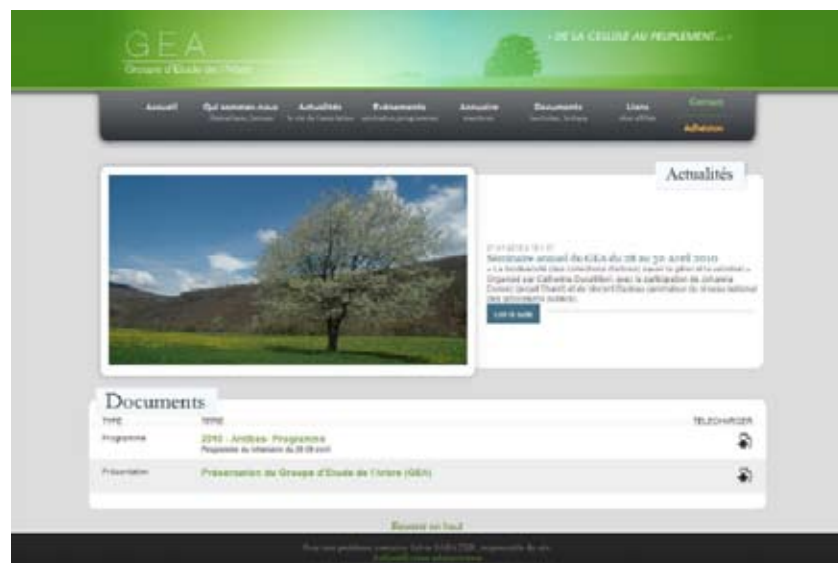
GEA
Groupe d'Etude de l'Arbre

- DE LA CELLULE AU PEUPLEMENT... -

Accueil
Qui sommes-nous
Actualités
Evénements
Annuaire
Documents
Liens
Contact
Adhésion

Actualités

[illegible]
Séminaire annuel du GEA du 28 au 30 avril 2010
« La biodiversité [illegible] » Organisé par Catherine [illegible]
Lire la suite

Documents

| TYPE | TITRE | TELECHARGER |
|---|---|---|
| Programme | 2010 - Antibes- Programme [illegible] | |
| Présentation | Présentation du Groupe d'Etude de l'Arbre (GEA) | |

Revenir en haut

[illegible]